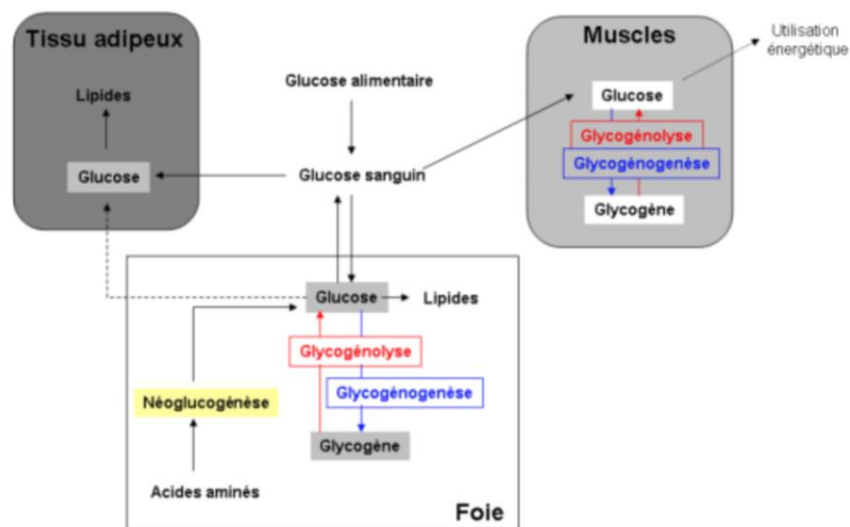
Tissu adipeux

Lipides

Glucose

Glucose alimentaire

Glucose sanguin

Muscles

Utilisation énergétique

Glucose

Glycogénolyse

Glycogénogenèse

Glycogène

Glucose

Lipides

Glycogénolyse

Glycogénogenèse

Néoglucogénèse

Glycogène

Acides aminés

Foie